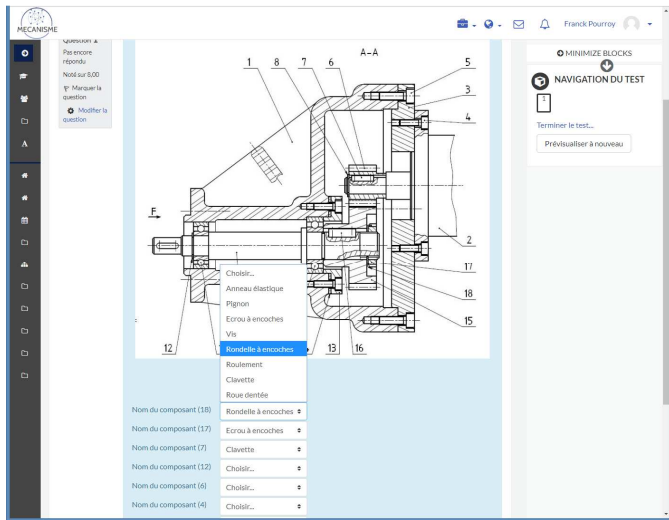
MECANISME

Franck Pourroy

Question 1
Pas encore répondu
Noté sur 8,00
Marquer la question
Modifier la question

A–A
1 8 7 6 5
3
4
F
2
17
18
15
12 13 16

Choisir...
Anneau élastique
Pignon
Ecrou à encoches
Vis
Rondelle à encoches
Roulement
Clavette
Roue dentée

Nom du composant (18) Rondelle à encoches
Nom du composant (17) Ecrou à encoches
Nom du composant (7) Clavette
Nom du composant (12) Choisir...
Nom du composant (6) Choisir...
Nom du composant (4) Choisir...

MINIMIZE BLOCKS
NAVIGATION DU TEST
1
Terminer le test...
Prévisualiser à nouveau